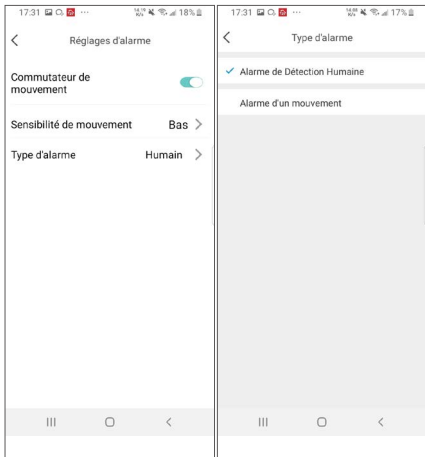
17:31 ··· 18%

<

Réglages d'alarme

Commutateur de mouvement

Sensibilité de mouvement Bas >

Type d'alarme Humain >

17:31 ··· 17%

<

Type d'alarme

✓ Alarme de Détection Humaine

Alarme d'un mouvement